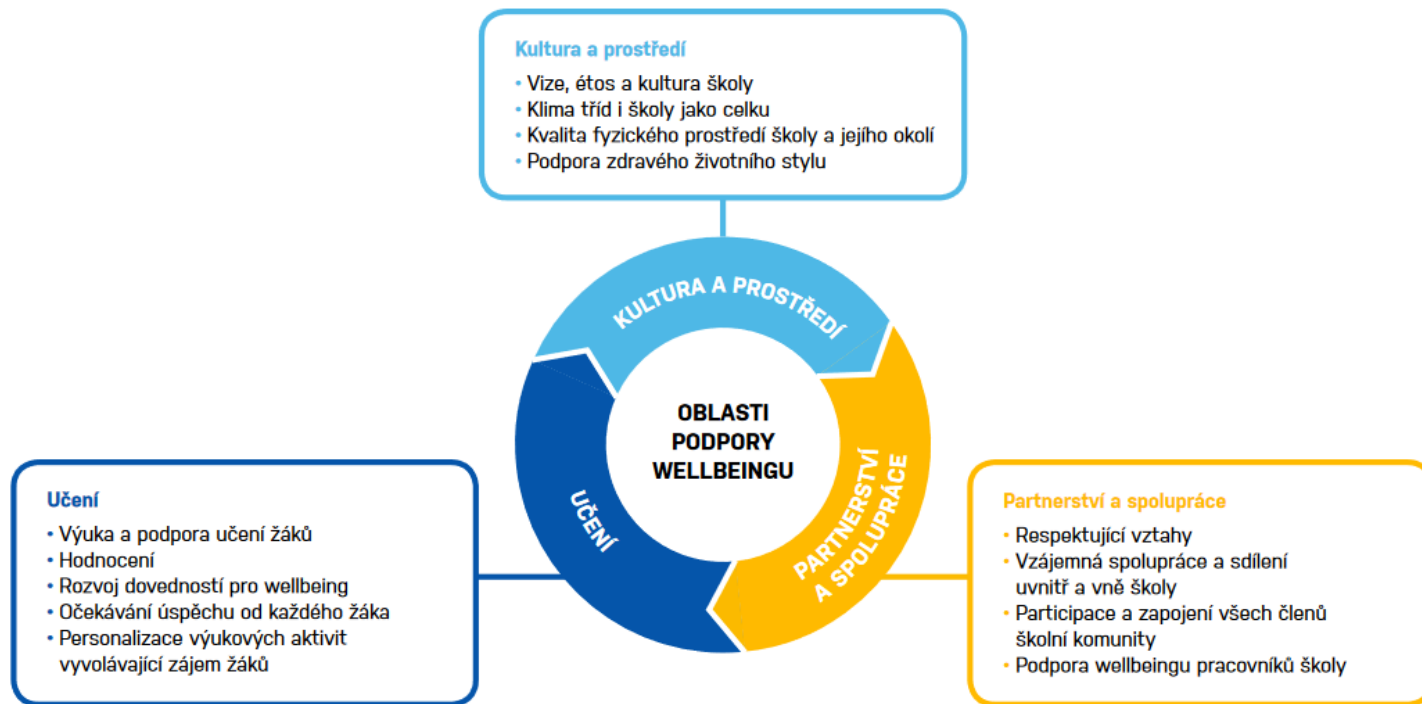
Kultura a prostředí
• Vize, étos a kultura školy
• Klima tříd i školy jako celku
• Kvalita fyzického prostředí školy a jejího okolí
• Podpora zdravého životního stylu

KULTURA A PROSTŘEDÍ

OBLASTI PODPORY WELLBEINGU

UČENÍ

PARTNERSTVÍ A SPOLUPRÁCE

Učení
• Výuka a podpora učení žáků
• Hodnocení
• Rozvoj dovedností pro wellbeing
• Očekávání úspěchu od každého žáka
• Personalizace výukových aktivit vyvolávající zájem žáků

Partnerství a spolupráce
• Respektující vztahy
• Vzájemná spolupráce a sdílení uvnitř a vně školy
• Participace a zapojení všech členů školní komunity
• Podpora wellbeingu pracovníků školy